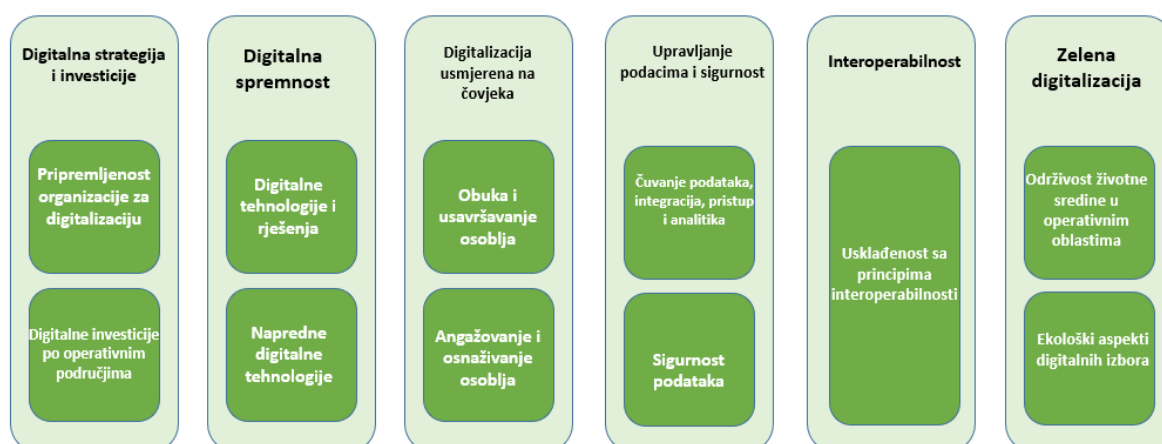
Digitalna strategija i investicije

Pripremljenost organizacije za digitalizaciju

Digitalne investicije po operativnim područjima

Digitalna spremnost

Digitalne tehnologije i rješenja

Napredne digitalne tehnologije

Digitalizacija usmjerena na čovjeka

Obuka i usavršavanje osoblja

Angažovanje i osnaživanje osoblja

Upravljanje podacima i sigurnost

Čuvanje podataka, integracija, pristup i analitika

Sigurnost podataka

Interoperabilnost

Usklađenost sa principima interoperabilnosti

Zelena digitalizacija

Održivost životne sredine u operativnim oblastima

Ekološki aspekti digitalnih izbora